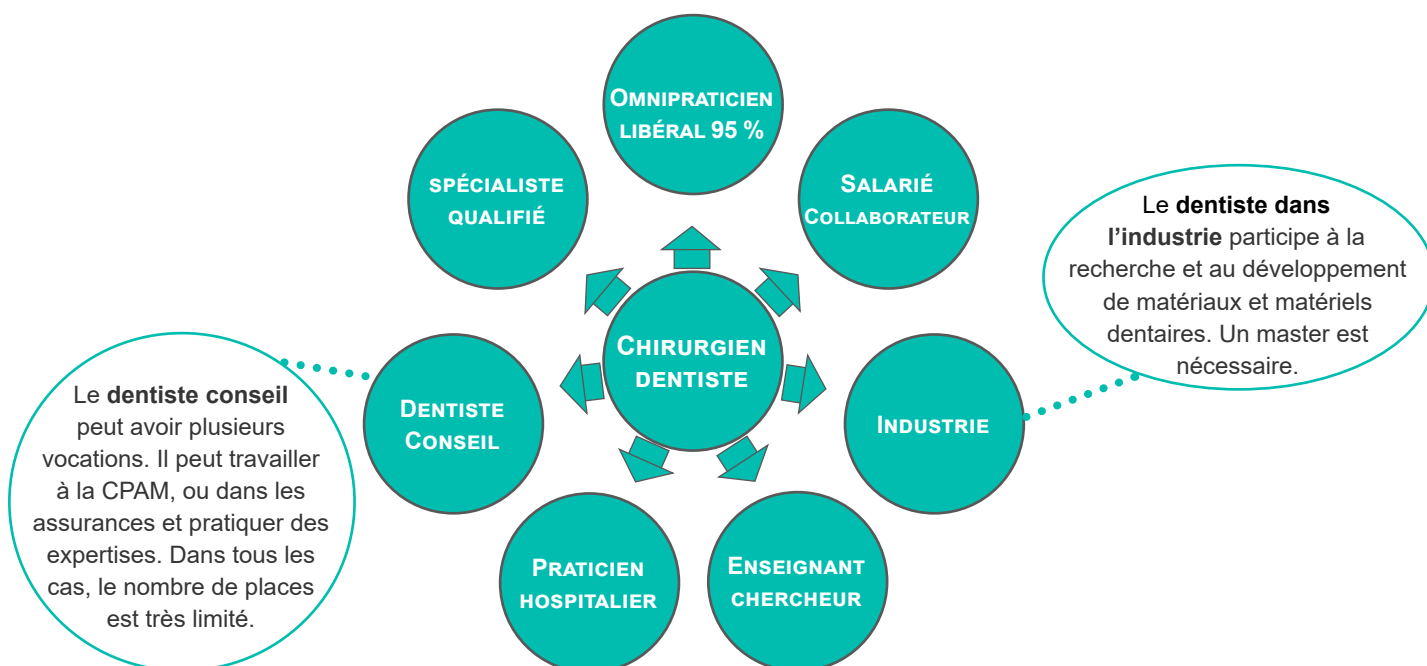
OMNIPRATICIEN LIBÉRAL 95 %

SPÉCIALISTE QUALIFIÉ

SALARIÉ COLLABORATEUR

CHIRURGIEN DENTISTE

DENTISTE CONSEIL

INDUSTRIE

PRATICIEN HOSPITALIER

ENSEIGNANT CHERCHEUR

Le **dentiste dans l'industrie** participe à la recherche et au développement de matériaux et matériels dentaires. Un master est nécessaire.

Le **dentiste conseil** peut avoir plusieurs vocations. Il peut travailler à la CPAM, ou dans les assurances et pratiquer des expertises. Dans tous les cas, le nombre de places est très limité.